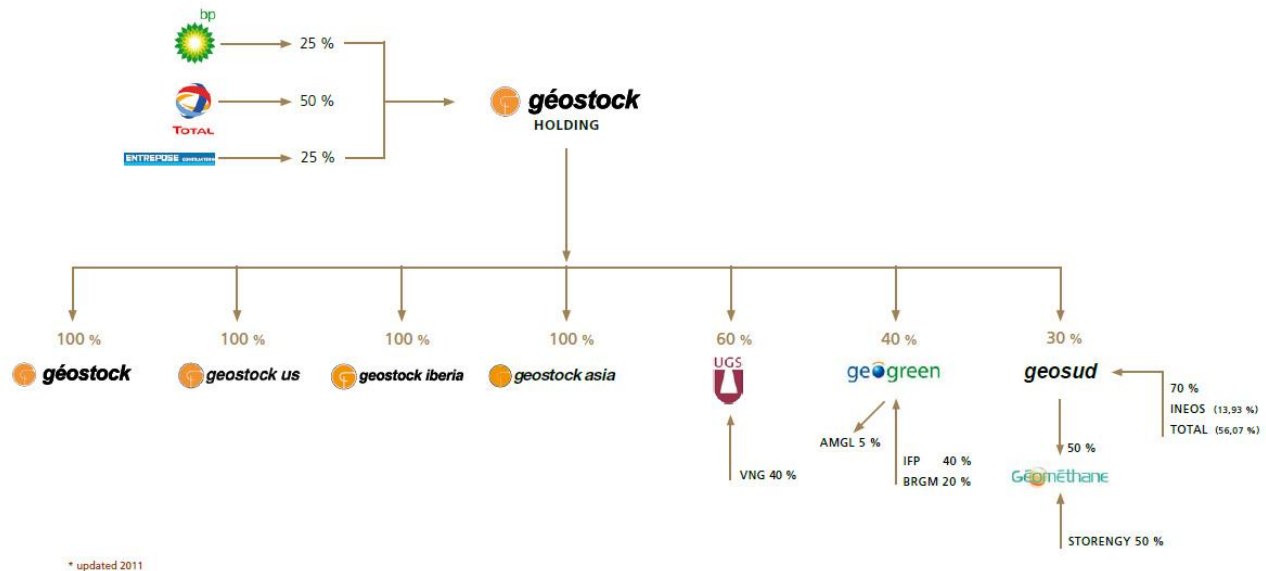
bp
25 %

TOTAL
50 %

ENTREPOSE
25 %

géostock
HOLDING

100 %
géostock

100 %
geostock us

100 %
geostock iberia

100 %
geostock asia

60 %
UGS

VNG 40 %

40 %
geogreen

AMGL 5 %

IFP 40 %
BRGM 20 %

30 %
geosud

70 %
INEOS (13,93 %)
TOTAL (56,07 %)

50 %
Géométhane

STORENGY 50 %

* updated 2011